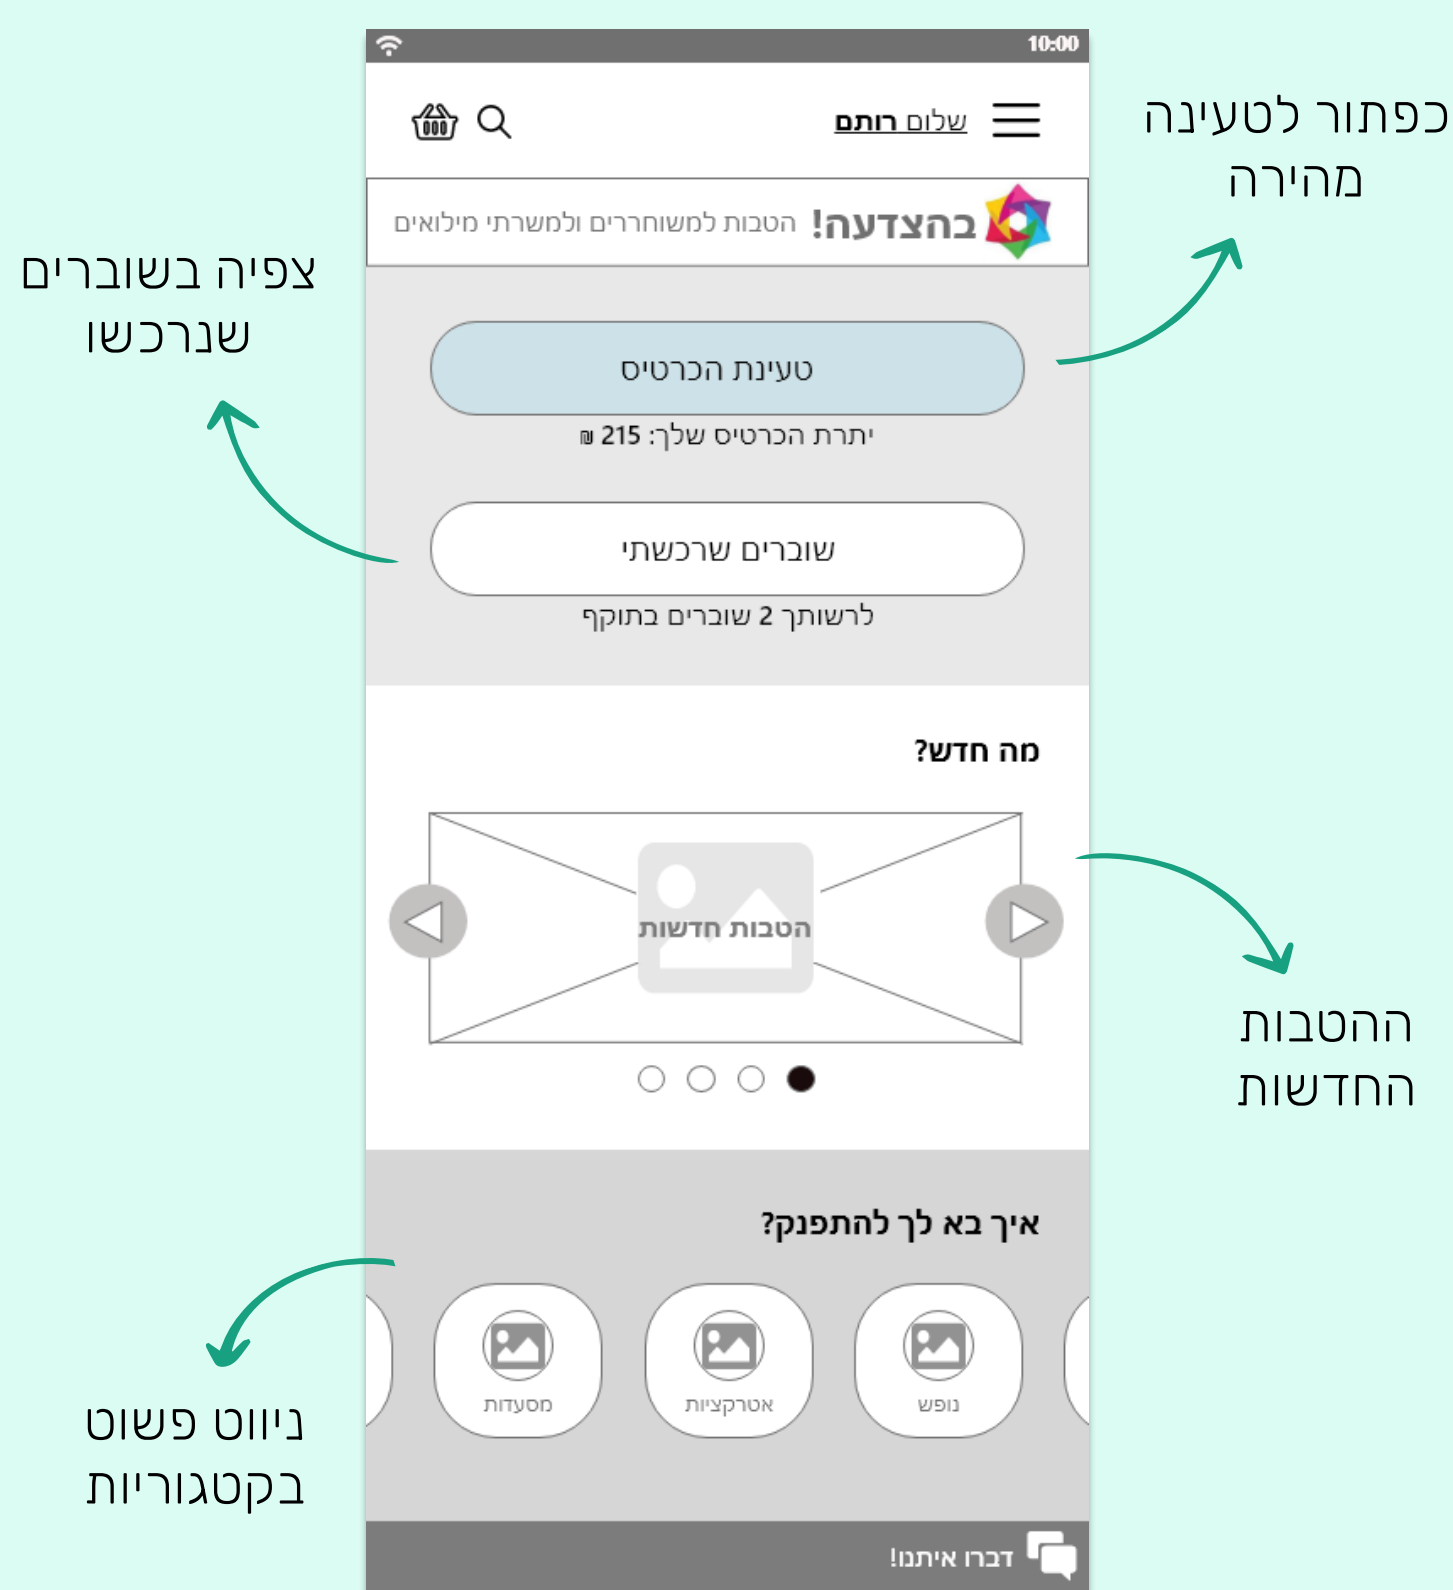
10:00

שלום רותם

בהצדעה! הטבות למשוחררים ולמשרתי מילואים

כפתור לטעינה מהירה

צפיה בשוברים שנרכשו

טעינת הכרטיס

יתרת הכרטיס שלך: 215 ₪

שוברים שרכשתי

לרשותך 2 שוברים בתוקף

מה חדש?

הטבות חדשות

ההטבות החדשות

איך בא לך להתפנק?

נופש

אטרקציות

מסעדות

ניווט פשוט בקטגוריות

דברו איתנו!